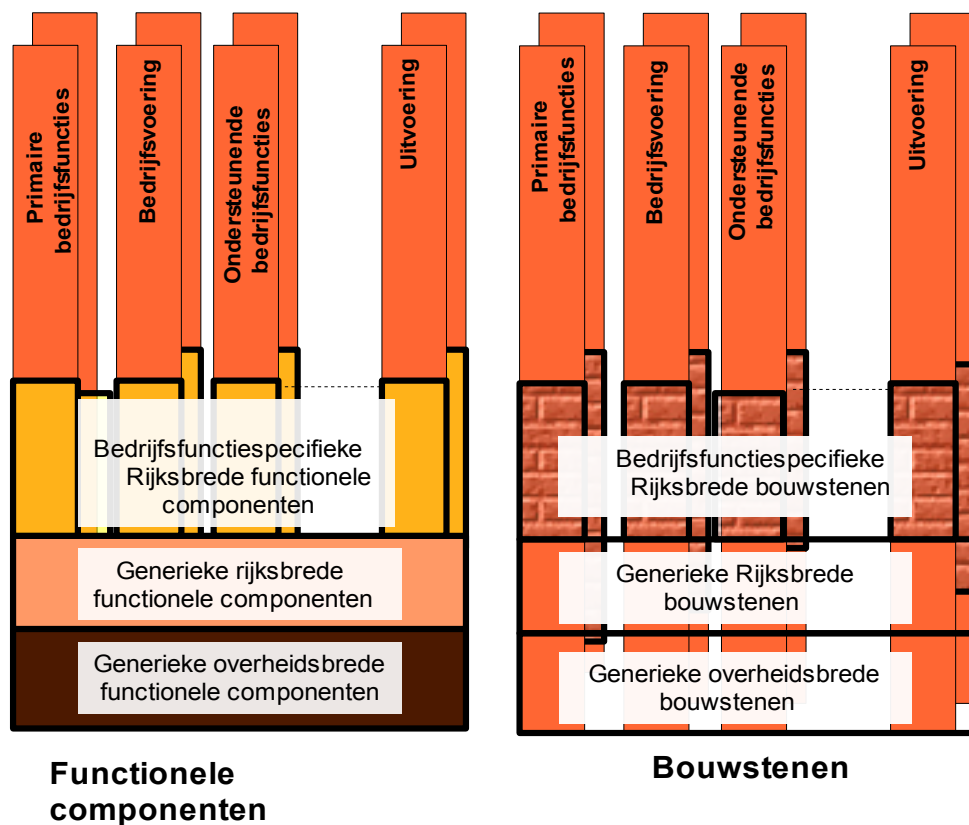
Primaire bedrijfsfuncties

Bedrijfsvoering

Ondersteunende bedrijfsfuncties

Uitvoering

Bedrijfsfunctiespecifieke Rijksbrede functionele componenten

Generieke rijksbrede functionele componenten

Generieke overheidsbrede functionele componenten

Functionele componenten

Primaire bedrijfsfuncties

Bedrijfsvoering

Ondersteunende bedrijfsfuncties

Uitvoering

Bedrijfsfunctiespecifieke Rijksbrede bouwstenen

Generieke Rijksbrede bouwstenen

Generieke overheidsbrede bouwstenen

Bouwstenen